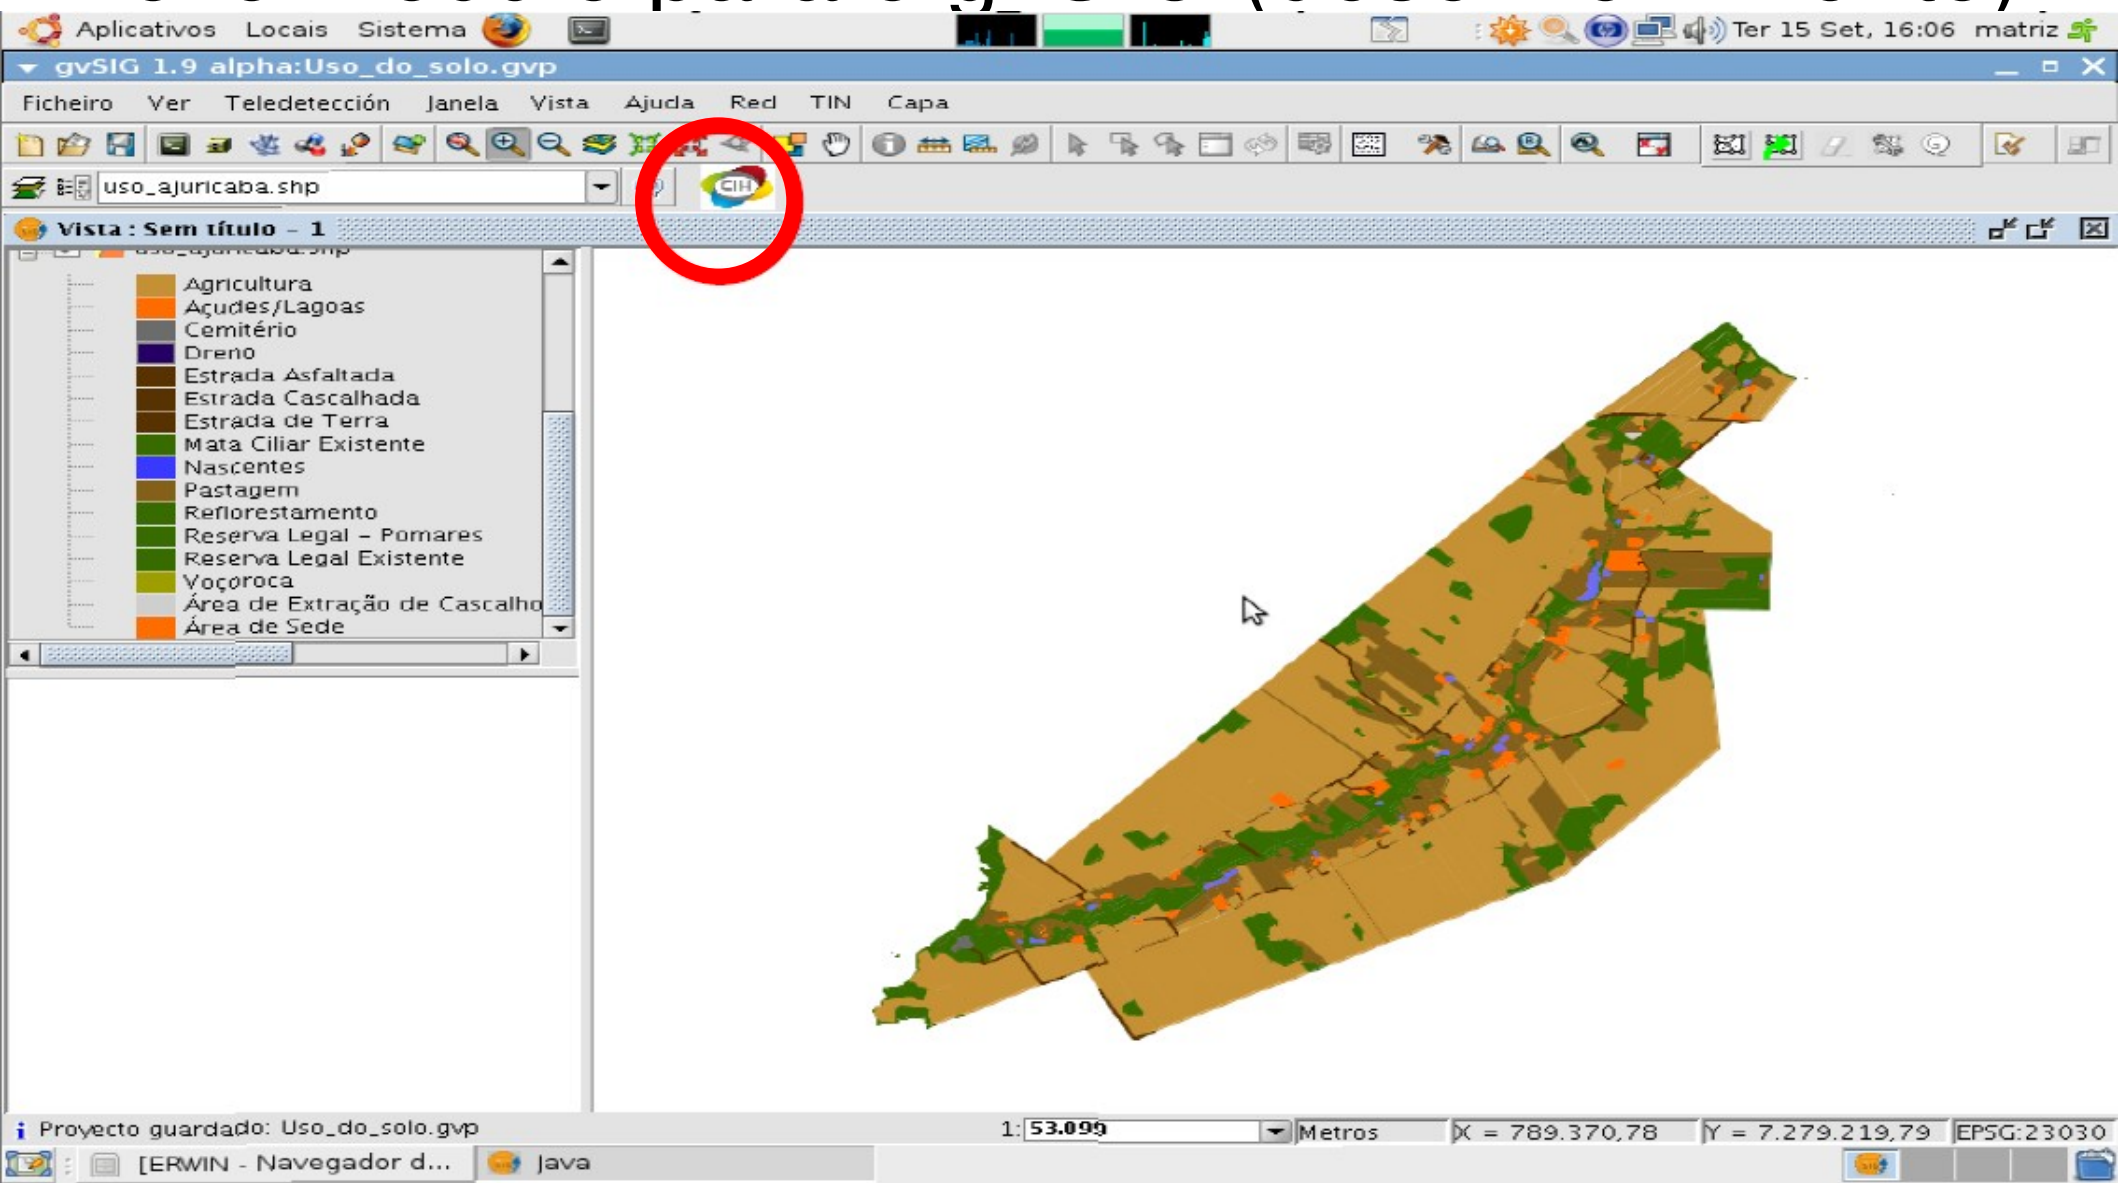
Aplicativos Locais Sistema

Ter 15 Set, 16:06 matriz

gvSIG 1.9 alpha:Uso_do_solo.gvp

Ficheiro Ver Teledetección Janela Vista Ajuda Red TIN Capa

uso_ajuricaba.shp

CIH

Vista : Sem título - 1

uso_ajuricaba.shp

Agricultura
Açudes/Lagoas
Cemitério
Dreno
Estrada Asfaltada
Estrada Cascalhada
Estrada de Terra
Mata Ciliar Existente
Nascentes
Pastagem
Reflorestamento
Reserva Legal - Pomares
Reserva Legal Existente
Voçoroca
Área de Extração de Cascalho
Área de Sede

Proyecto guardado: Uso_do_solo.gvp

1: 53.099 Metros X = 789.370,78 Y = 7.279.219,79 EPSG:23030

[ERWIN - Navegador d... Java